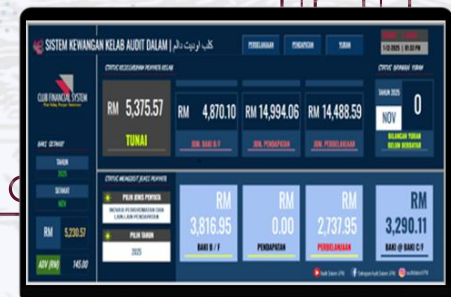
SISTEM KEWANGAN KELAB AUDIT DALAM | كلب اوديت دالم

PERBELANJAAN PENDAPATAN YURAN

1-12-2025 | 8:33 PM

STATUS KESELURUHAN PENYATA KELAB

STATUS BAYARAN YURAN

CLUB FINANCIAL SYSTEM

RM 5,375.57

TUNAI

RM 4,870.10

JUM. BAKI B/F

RM 14,994.06

JUM. PENDAPATAN

RM 14,488.59

JUM. PERBELANJAAN

TAHUN 2025

NOV

0

BILANGAN YURAN BELUM DIBAYAR

BAKI SETAKAT

TAHUN

2025

SETAKAT

NOV

RM 5,230.57

ADV (RM) 145.00

STATUS MENGIKUT JENIS PENYATA

PILIH JENIS PENYATA

MODUS PERBENDAHARAAN DAN LAIN-LAIN PENDAPATAN

PILIH TAHUN

2025

RM 3,816.95

BAKI B/F

RM 0.00

PENDAPATAN

RM 2,737.95

PERBELANJAAN

RM 3,290.11

BAKI @ BAKI C/F

Audit Dalam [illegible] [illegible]